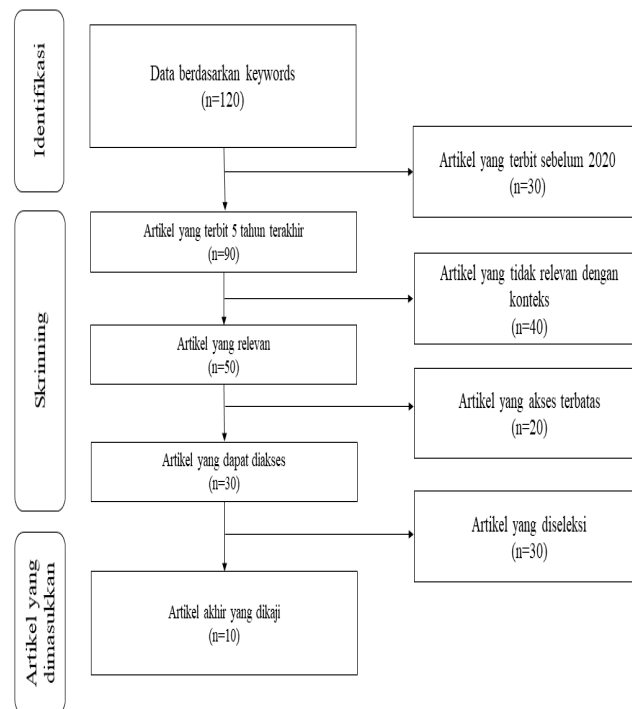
Identifikasi

Data berdasarkan keywords
(n=120)

Artikel yang terbit sebelum 2020
(n=30)

Skrinning

Artikel yang terbit 5 tahun terakhir
(n=90)

Artikel yang tidak relevan dengan konteks
(n=40)

Artikel yang relevan
(n=50)

Artikel yang akses terbatas
(n=20)

Artikel yang dapat diakses
(n=30)

Artikel yang diseleksi
(n=30)

Artikel yang dimasukkan

Artikel akhir yang dikaji
(n=10)